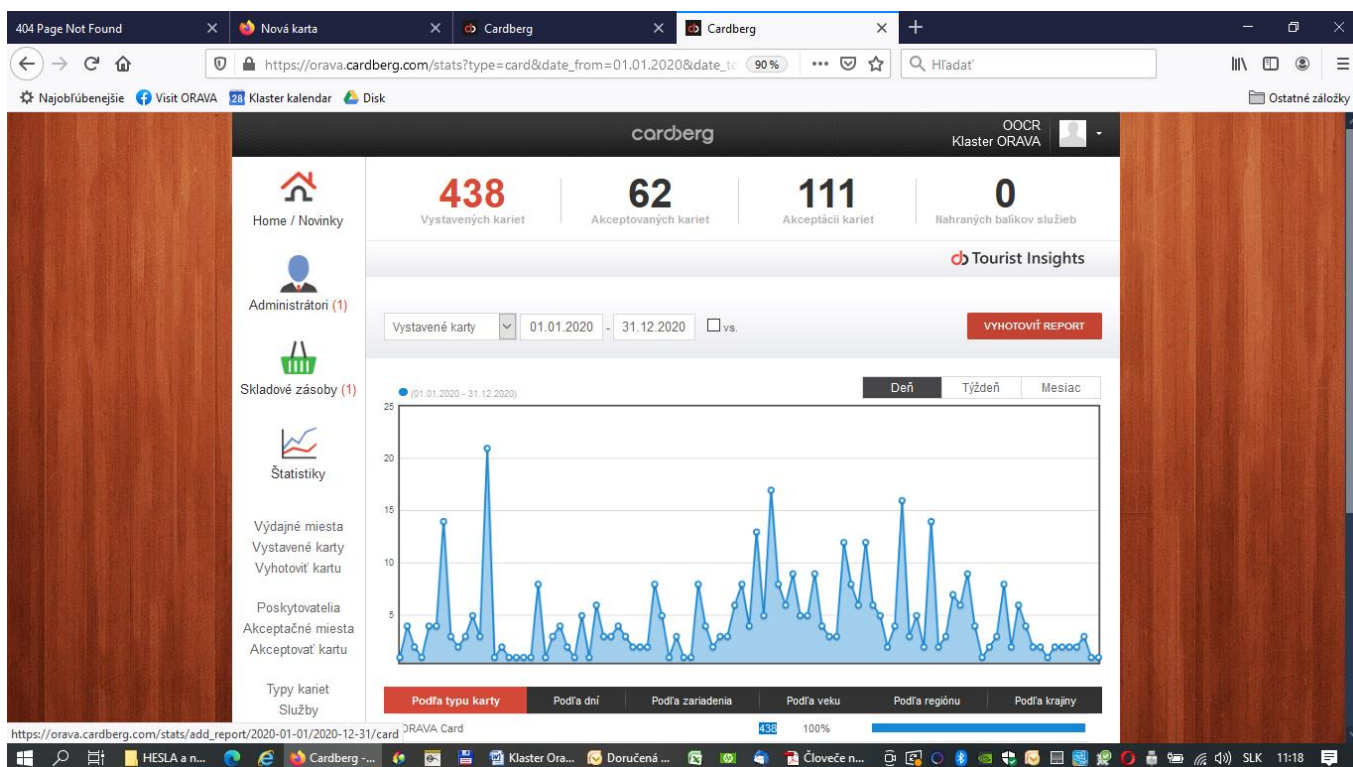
404 Page Not Found
Nová karta
Cardberg
Cardberg

https://orava.cardberg.com/stats?type=card&date_from=01.01.2020&date_to
90%
Hľadať

Najobľúbenejšie Visit ORAVA Klaster kalendar Disk
Ostatné záložky

cardberg
OOCR
Klaster ORAVA

Home / Novinky
Administrátori (1)
Skladové zásoby (1)
Štatistiky

Výdajné miesta
Vystavené karty
Vyhotoviť kartu

Poskytovatelia
Akceptačné miesta
Akceptovať kartu

Typy kariet
Služby

438
Vystavených kariet
62
Akceptovaných kariet
111
Akceptácií kariet
0
Nahraných balíkov služieb

Tourist Insights

Vystavené karty
01.01.2020 - 31.12.2020
vs.
VYHOTOVIŤ REPORT

Deň Týždeň Mesiac

(01.01.2020 - 31.12.2020)
25
20
15
10
5

Podľa typu karty
Podľa dní
Podľa zariadenia
Podľa veku
Podľa regiónu
Podľa krajiny

ORAVA Card 438 100%

https://orava.cardberg.com/stats/add_report/2020-01-01/2020-12-31/card

HESLA a n... Cardberg -... Klaster Ora... Doručená ... Človeče n... SLK 11:18